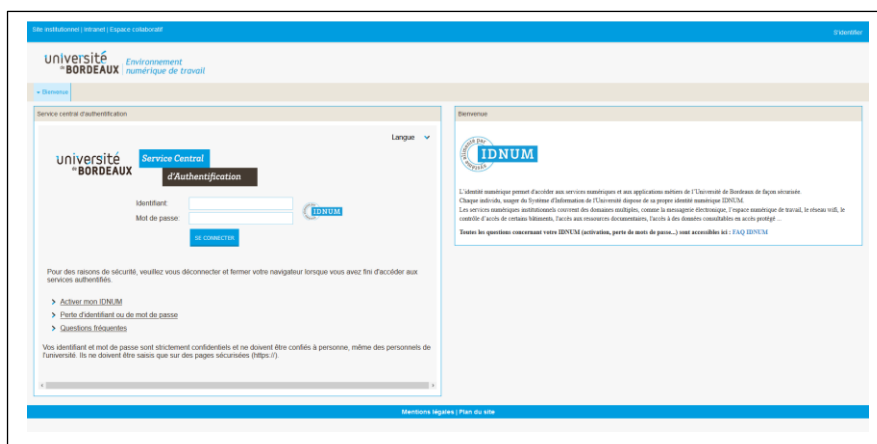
Site institutionnel | Intranet | Espace collaboratif

S'identifier

université de BORDEAUX | Environnement numérique de travail

« Bienvenue

Service central d'authentification

Langue

université de BORDEAUX Service Central d'Authentification

Identifiant:

Mot de passe:

IDNUM

SE CONNECTER

Pour des raisons de sécurité, veuillez vous déconnecter et fermer votre navigateur lorsque vous avez fini d'accéder aux services authentifiés.

Activer mon IDNUM

Perte d'identifiant ou de mot de passe

Questions fréquentes

Vos identifiant et mot de passe sont strictement confidentiels et ne doivent être confiés à personne, même des personnels de l'université. Ils ne doivent être saisis que sur des pages sécurisées (https://).

Bienvenue

IDNUM

L'identité numérique permet d'accéder aux services numériques et aux applications métiers de l'Université de Bordeaux de façon sécurisée.
Chaque individu, usager du Système d'Information de l'Université dispose de sa propre identité numérique IDNUM.
Les services numériques institutionnels couvrent des domaines multiples, comme la messagerie électronique, l'espace numérique de travail, le réseau wifi, le contrôle d'accès de certains bâtiments, l'accès aux ressources documentaires, l'accès à des données consultables en accès protégé ...

Toutes les questions concernant votre IDNUM (activation, perte de mots de passe...) sont accessibles ici : FAQ IDNUM

Mentions légales | Plan du site